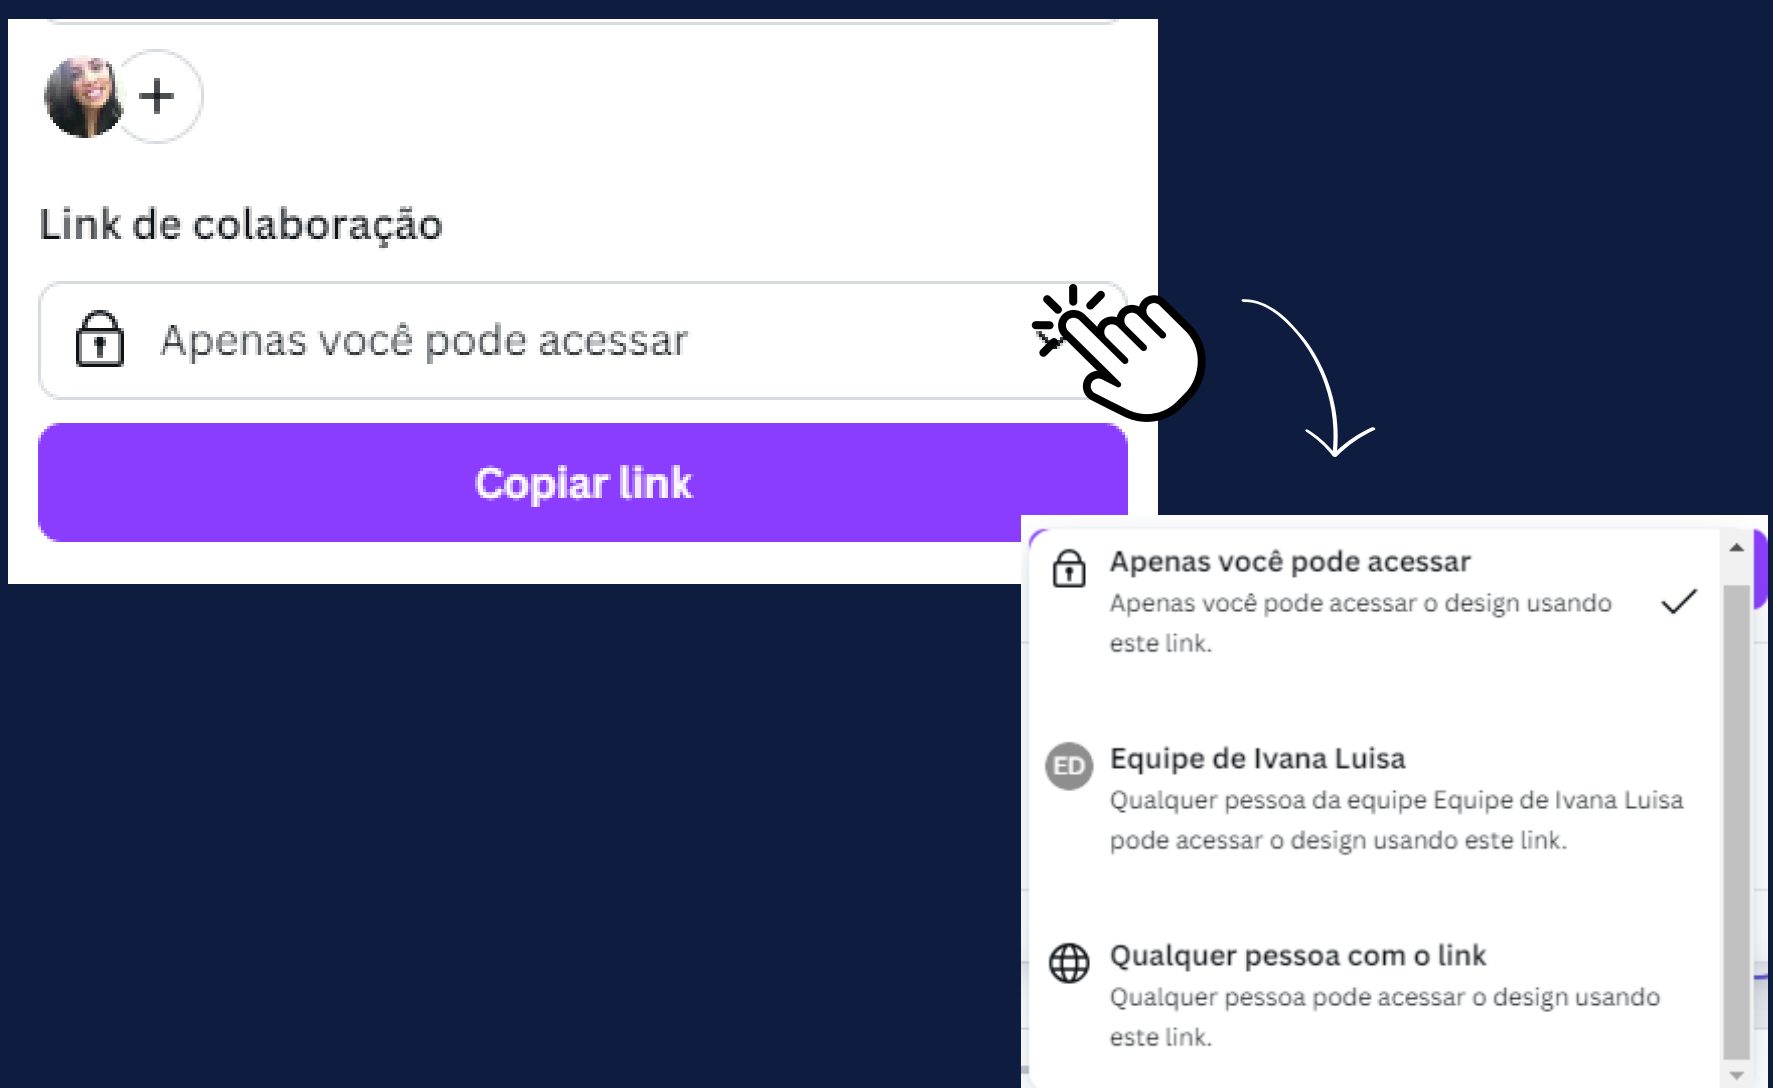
+

Link de colaboração

Apenas você pode acessar

Copiar link

Apenas você pode acessar
Apenas você pode acessar o design usando este link.

ED Equipe de Ivana Luisa
Qualquer pessoa da equipe Equipe de Ivana Luisa pode acessar o design usando este link.

Qualquer pessoa com o link
Qualquer pessoa pode acessar o design usando este link.